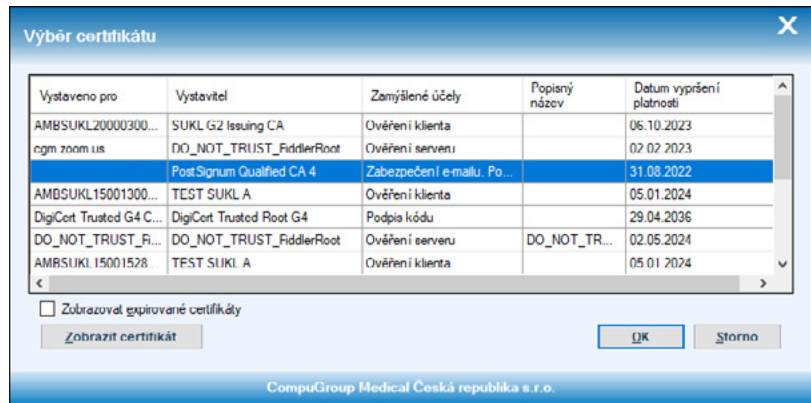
Výběr certifikátu

X

| Vystaveno pro | Vystavitel | Zamýšlené účely | Popisný název | Datum vypršení platnosti |
|---|---|---|---|---|
| AMBSUKL20000300... | SUKL G2 Issuing CA | Ověření klienta | | 06.10.2023 |
| cgm.zoom.us | DO_NOT_TRUST_FiddlerRoot | Ověření serveru | | 02.02.2023 |
| | PostSignum Qualified CA 4 | Zabezpečení e-mailu, Po... | | 31.08.2022 |
| AMBSUKL15001300... | TEST SUKL A | Ověření klienta | | 05.01.2024 |
| DigiCert Trusted G4 C... | DigiCert Trusted Root G4 | Podpis kódu | | 29.04.2036 |
| DO_NOT_TRUST_Fi... | DO_NOT_TRUST_FiddlerRoot | Ověření serveru | DO_NOT_TR... | 02.05.2024 |
| AMBSUKL15001528... | TEST SUKL A | Ověření klienta | | 05.01.2024 |

Zobrazovat expirované certifikáty

Zobrazit certifikát

OK

Storno

CompuGroup Medical Česká republika s.r.o.